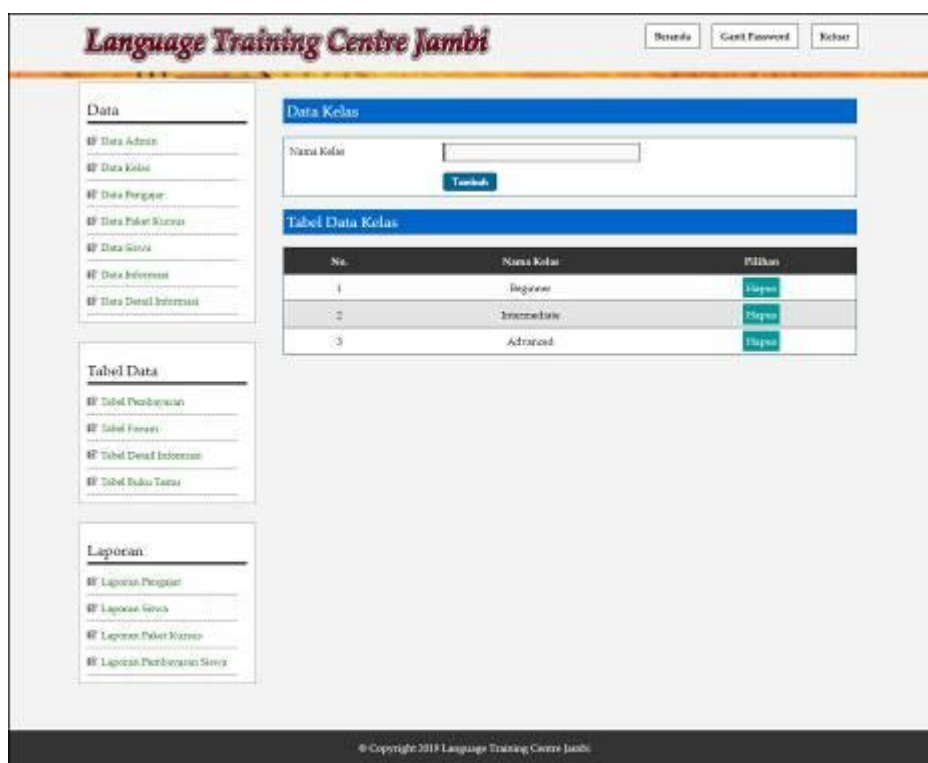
Language Training Centre Jambi

Beranda
Ganti Password
Keluar

Data
Data Admin
Data Kelas
Data Pengajar
Data Paket Kursus
Data Siswa
Data Informasi
Data Detail Informasi

Tabel Data
Tabel Pembayaran
Tabel Forum
Tabel Detail Informasi
Tabel Buku Tamu

Laporan
Laporan Pengajar
Laporan Siswa
Laporan Paket Kursus
Laporan Pembayaran Siswa

Data Kelas
Nama Kelas
Tambah

Tabel Data Kelas

| No. | Nama Kelas | Pilihan |
|---|---|---|
| 1 | Beginner | Hapus |
| 2 | Intermediate | Hapus |
| 3 | Advanced | Hapus |

© Copyright 2019 Language Training Centre Jambi